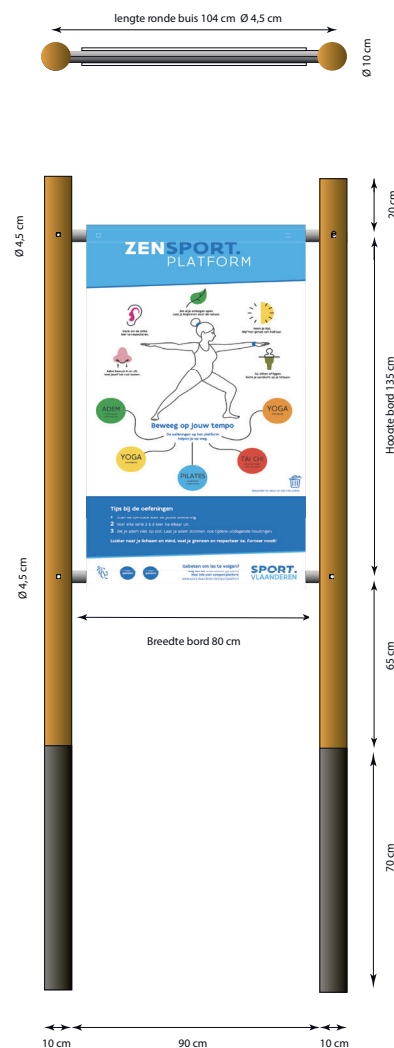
lengte ronde buis 104 cm Ø 4,5 cm

Ø 10 cm

20 cm

Ø 4,5 cm

ZENSPORT.
PLATFORM

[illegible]

Beweeg op jouw tempo

ADEM

YOGA

YOGA

PILATES

TAI CHI

Tips bij de oefeningen

1 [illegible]
2 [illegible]
3 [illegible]

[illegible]

SPORT.
VLAANDEREN

Hoogte bord 135 cm

Ø 4,5 cm

Breedte bord 80 cm

65 cm

70 cm

10 cm

90 cm

10 cm